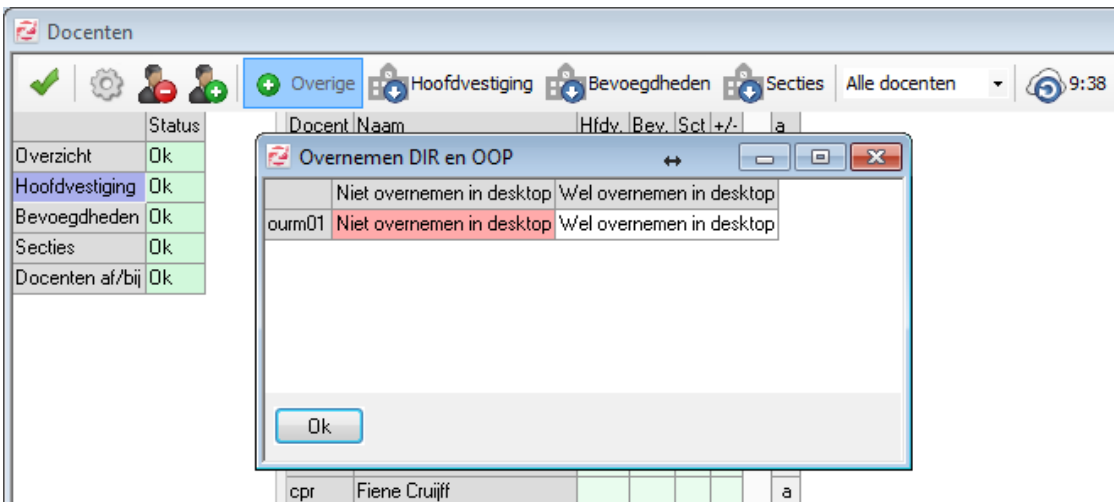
Docenten

Overige Hoofdvestiging Bevoegdheden Secties Alle docenten 9:38

| | Status |
|---|---|
| Overzicht | Ok |
| Hoofdvestiging | Ok |
| Bevoegdheden | Ok |
| Secties | Ok |
| Docenten af/bij | Ok |

Docent Naam Hfdv. Bev. Sct +/- a

Overnemen DIR en OOP

| | Niet overnemen in desktop | Wel overnemen in desktop |
|---|---|---|
| ourm01 | Niet overnemen in desktop | Wel overnemen in desktop |

Ok

cpr Fiene Cruijff a